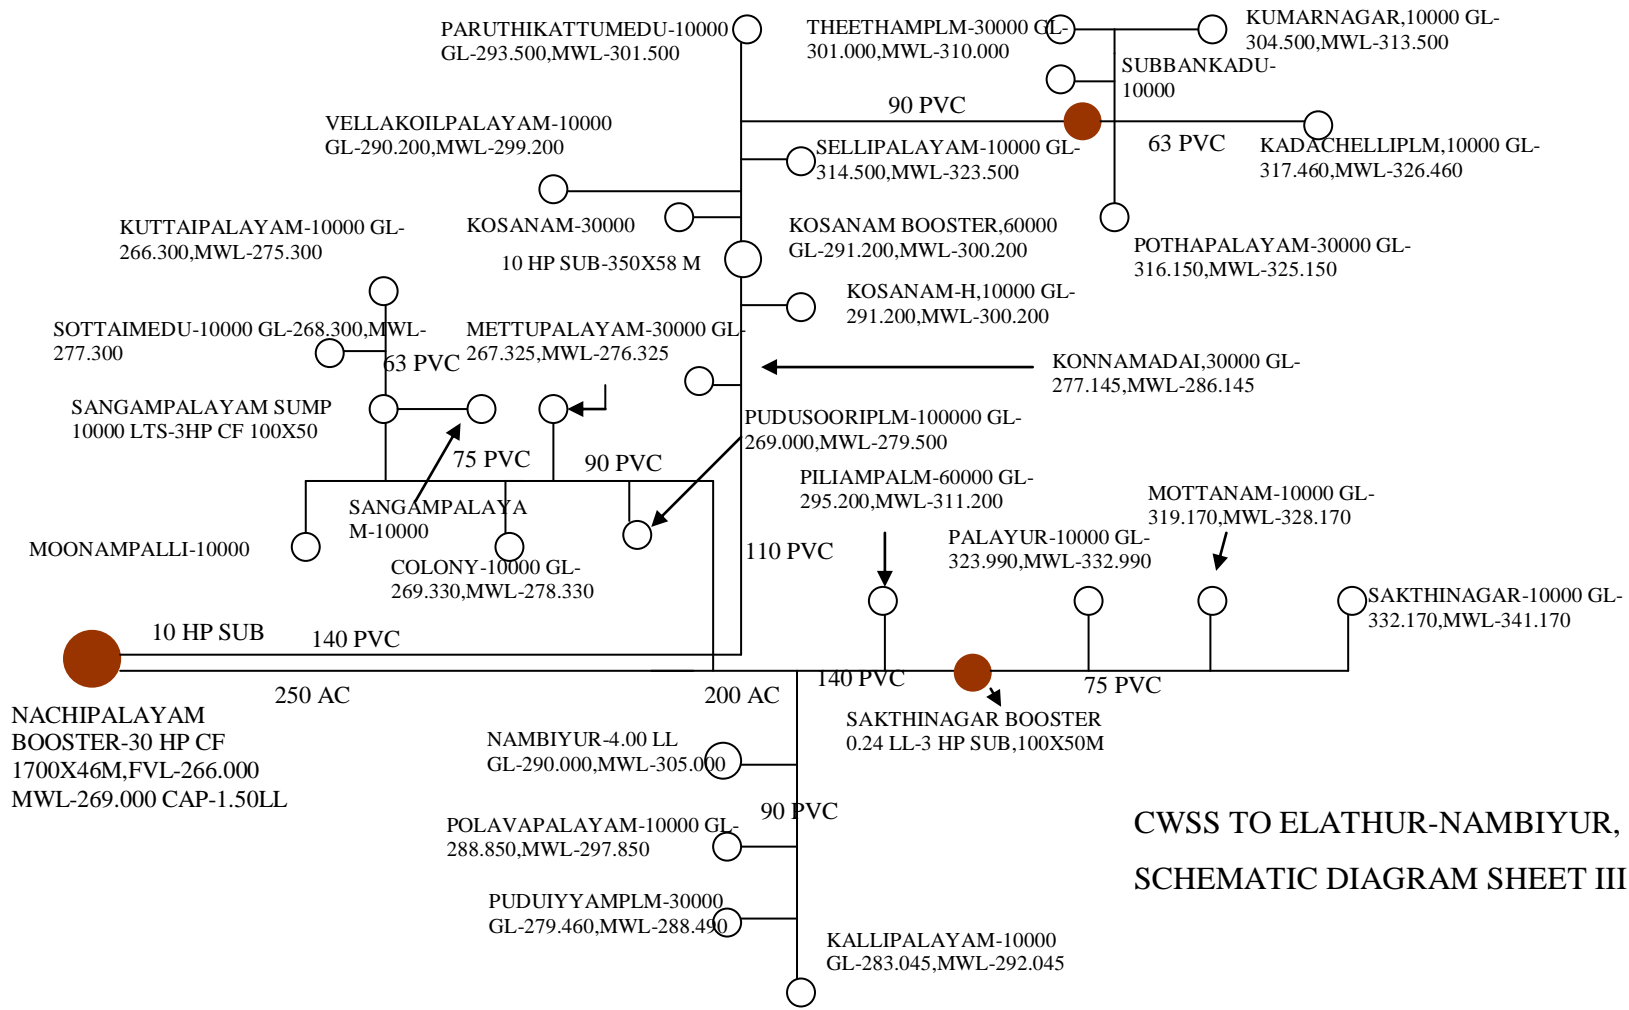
PARUTHIKATTUMEDU-10000 GL-293.500,MWL-301.500

THEETHAMPLM-30000 GL-301.000,MWL-310.000

KUMARNAGAR,10000 GL-304.500,MWL-313.500

SUBBANKADU-10000

90 PVC

VELLAKOILPALAYAM-10000 GL-290.200,MWL-299.200

SELLIPALAYAM-10000 GL-314.500,MWL-323.500

63 PVC

KADACHELLIPLM,10000 GL-317.460,MWL-326.460

KUTTAIPALAYAM-10000 GL-266.300,MWL-275.300

KOSANAM-30000

KOSANAM BOOSTER,60000 GL-291.200,MWL-300.200

POTHAPALAYAM-30000 GL-316.150,MWL-325.150

10 HP SUB-350X58 M

KOSANAM-H,10000 GL-291.200,MWL-300.200

SOTTAIMEDU-10000 GL-268.300,MWL-277.300

METTUPALAYAM-30000 GL-267.325,MWL-276.325

63 PVC

KONNAMADAI,30000 GL-277.145,MWL-286.145

SANGAMPALAYAM SUMP 10000 LTS-3HP CF 100X50

PUDUSOORIPLM-100000 GL-269.000,MWL-279.500

75 PVC

90 PVC

PILIAMPALM-60000 GL-295.200,MWL-311.200

SANGAMPALAYAM-10000

MOTTANAM-10000 GL-319.170,MWL-328.170

MOONAMPALLI-10000

COLONY-10000 GL-269.330,MWL-278.330

110 PVC

PALAYUR-10000 GL-323.990,MWL-332.990

SAKTHINAGAR-10000 GL-332.170,MWL-341.170

10 HP SUB

140 PVC

250 AC

200 AC

140 PVC

75 PVC

NACHIPALAYAM BOOSTER-30 HP CF 1700X46M,FVL-266.000 MWL-269.000 CAP-1.50LL

SAKTHINAGAR BOOSTER 0.24 LL-3 HP SUB,100X50M

NAMBIYUR-4.00 LL GL-290.000,MWL-305.000

90 PVC

POLAVAPALAYAM-10000 GL-288.850,MWL-297.850

CWSS TO ELATHUR-NAMBIYUR,

SCHEMATIC DIAGRAM SHEET III

PUDUIYYAMPLM-30000 GL-279.460,MWL-288.490

KALLIPALAYAM-10000 GL-283.045,MWL-292.045